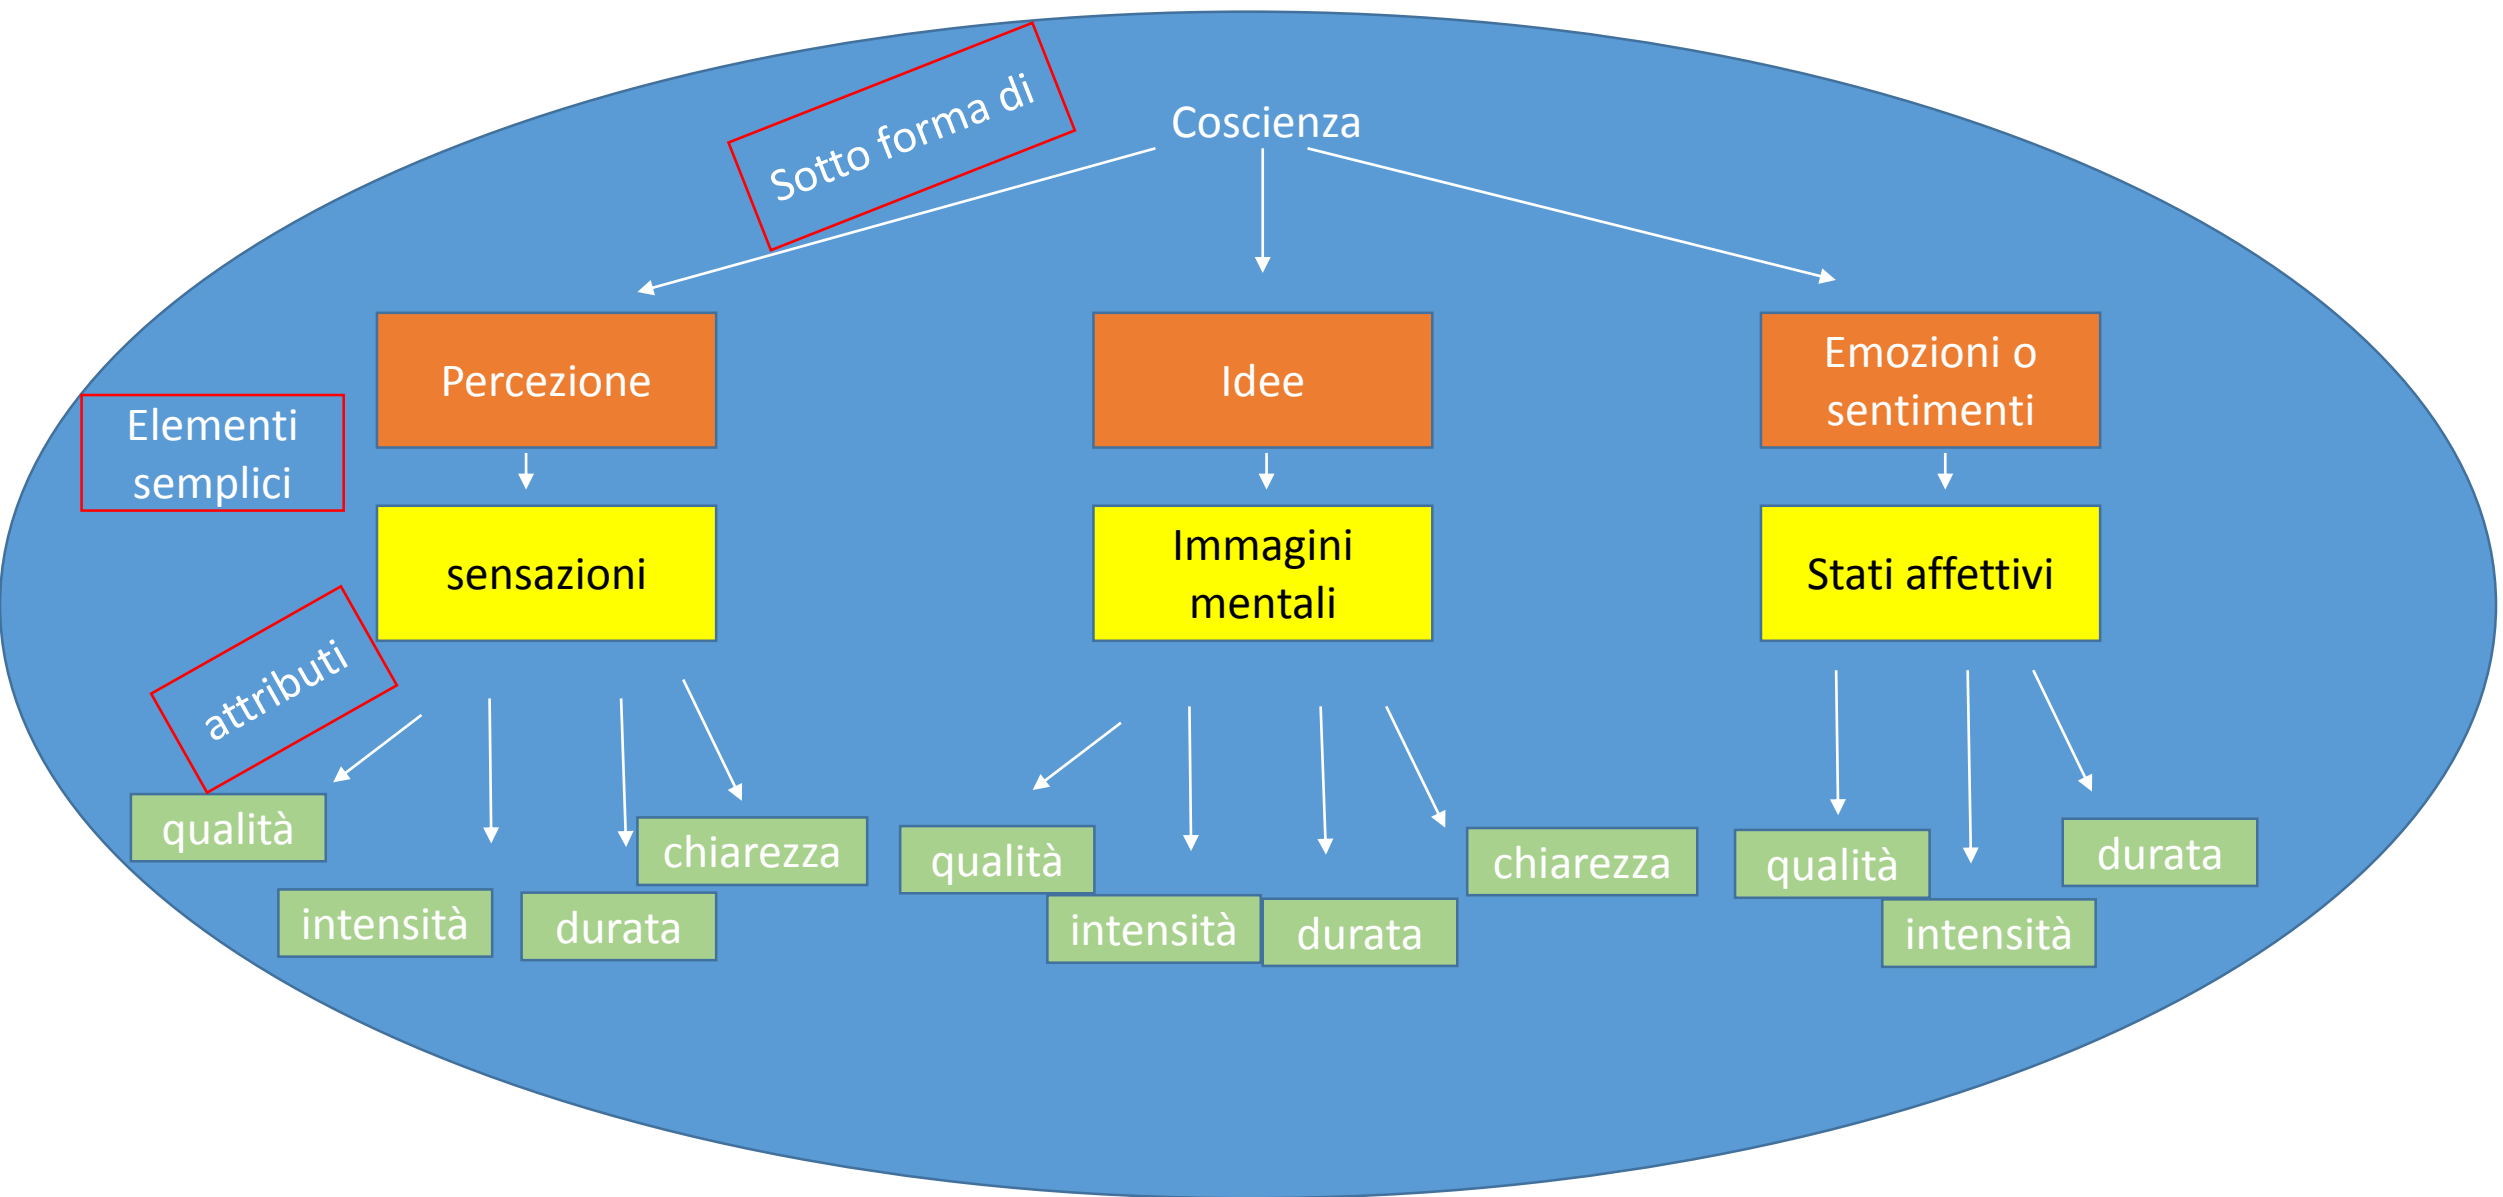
Coscienza

Sotto forma di

Percezione

Idee

Emozioni o sentimenti

Elementi semplici

sensazioni

Immagini mentali

Stati affettivi

attributi

qualità

intensità

durata

chiarezza

qualità

intensità

durata

chiarezza

qualità

intensità

durata